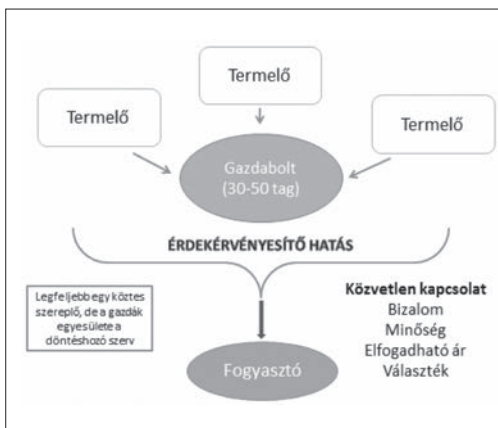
Termelő

Termelő

Termelő

Gazdabolt (30-50 tag)

ÉRDEKÉRVÉNYESÍTŐ HATÁS

Legfeljebb egy köztes szereplő, de a gazdák egyesülete a döntéshozó szerv

Közvetlen kapcsolat
Bizalom
Minőség
Elfogadható ár
Választék

Fogyasztó